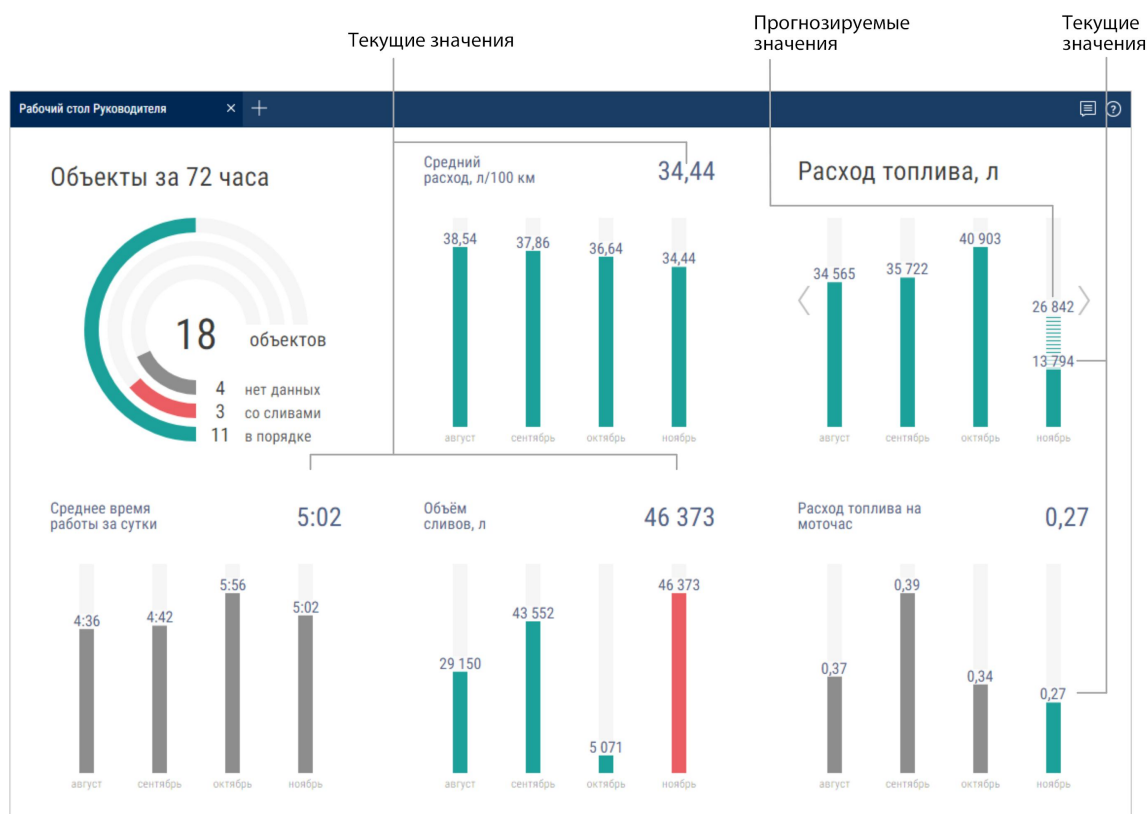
Текущие значения

Прогнозируемые значения

Текущие значения

Рабочий стол Руководителя ×

Объекты за 72 часа

18 объектов

4 нет данных
3 со сливами
11 в порядке

Средний расход, л/100 км

34,44

38,54 37,86 36,64 34,44

август сентябрь октябрь ноябрь

Расход топлива, л

34 565 35 722 40 903 26 842 13 794

август сентябрь октябрь ноябрь

Среднее время работы за сутки

5:02

4:36 4:42 5:56 5:02

август сентябрь октябрь ноябрь

Объём сливов, л

46 373

29 150 43 552 5 071 46 373

август сентябрь октябрь ноябрь

Расход топлива на моточас

0,27

0,37 0,39 0,34 0,27

август сентябрь октябрь ноябрь